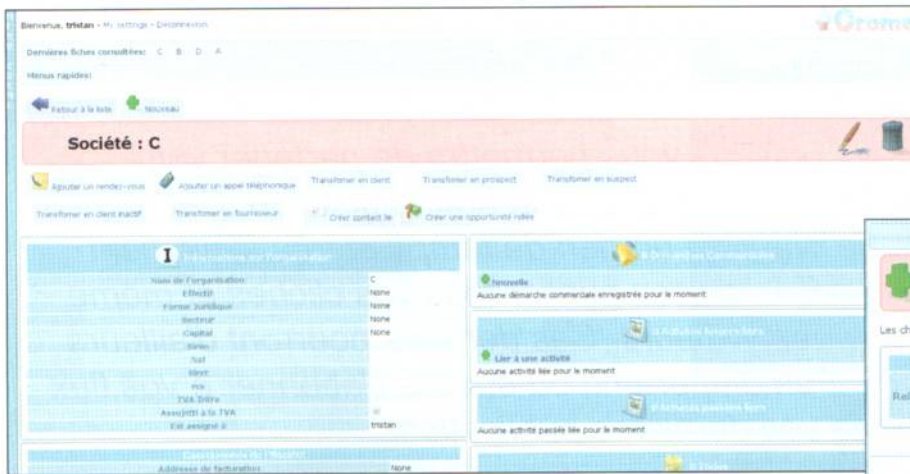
Bienvenue, tristan - My settings - Déconnexion

Dernières fiches consultées: C B D A

Menus rapides:

Retour à la liste Nouveau

Société : C

Ajouter un rendez-vous Ajouter un appel téléphonique Transformer en client Transformer en prospect Transformer en suspect

Transformer en client inactif Transformer en fournisseur Créer contact lié Créer une opportunité reliée

Informations sur l'organisation

| | |
|---|---|
| Nom de l'organisation | C |
| Effectif | None |
| Forme Juridique | None |
| Secteur | None |
| Capital | None |
| Siren | |
| Naf | |
| Siret | |
| RIB | |
| TVA Intra | |
| Assujetti à la TVA | |
| Est assigné à | tristan |

Coordonnées de l'Adresse
Addresse de facturation None

Démarches Commerciales

Nouvelle
Aucune démarche commerciale enregistrées pour le moment

Activités futures liées

Lier à une activité
Aucune activité liée pour le moment

Activités passées liées
Aucune activité passée liée pour le moment

Les ch

Rel